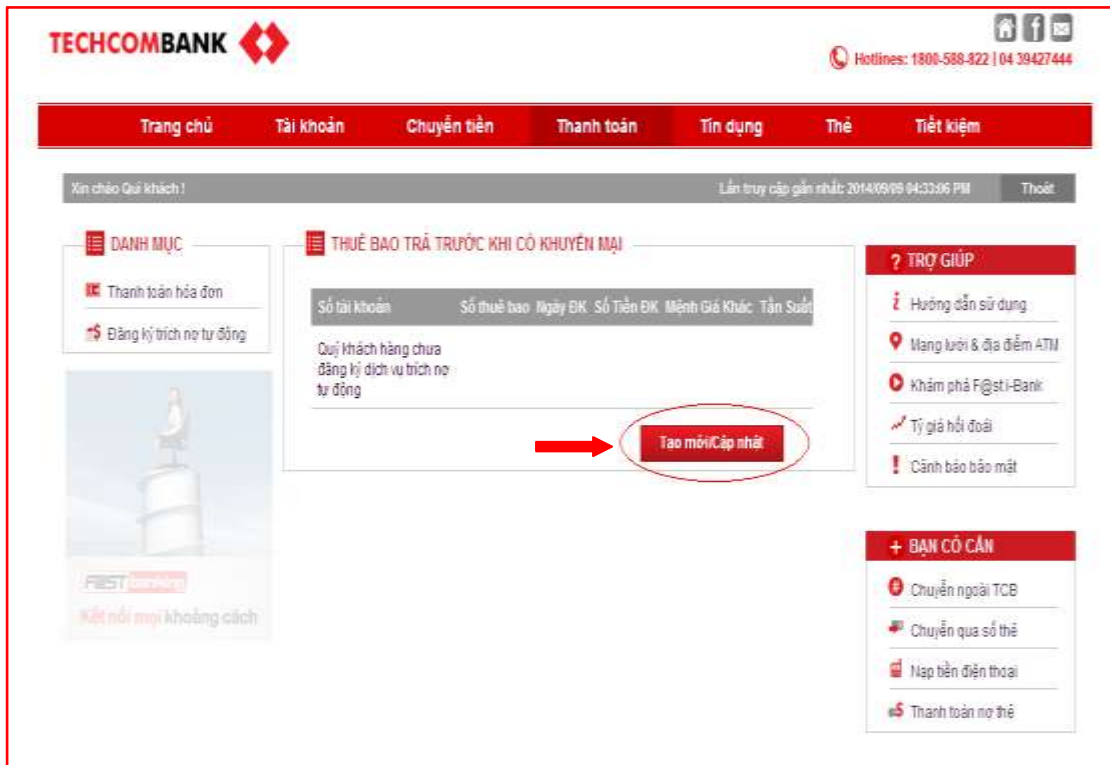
TECHCOMBANK

Hotlines: 1800-588-822 | 04 39427444

Trang chủ Tài khoản Chuyển tiền Thanh toán Tín dụng Thẻ Tiết kiệm

Xin chào Quí khách !

Lần truy cập gần nhất: 2014/09/09 04:33:06 PM

Thoát

DANH MỤC

Thanh toán hóa đơn

Đăng ký trích nợ tự động

FIRST banking

Kết nối mọi khoảng cách

THUÊ BAO TRẢ TRƯỚC KHI CÓ KHUYẾN MẠI

| Số tài khoản | Số thuê bao | Ngày ĐK | Số Tiền ĐK | Mệnh Giá Khác | Tần Suất |
|---|---|---|---|---|---|
| Quý khách hàng chưa đăng ký dịch vụ trích nợ tự động | | | | | |

Tạo mới/Cập nhật

? TRỢ GIÚP

Hướng dẫn sử dụng

Mạng lưới & địa điểm ATM

Khám phá F@st i-Bank

Tỷ giá hối đoái

Cảnh báo bảo mật

+ BẠN CÓ CẦN

Chuyển ngoài TCB

Chuyển qua số thẻ

Nạp tiền điện thoại

Thanh toán nợ thẻ